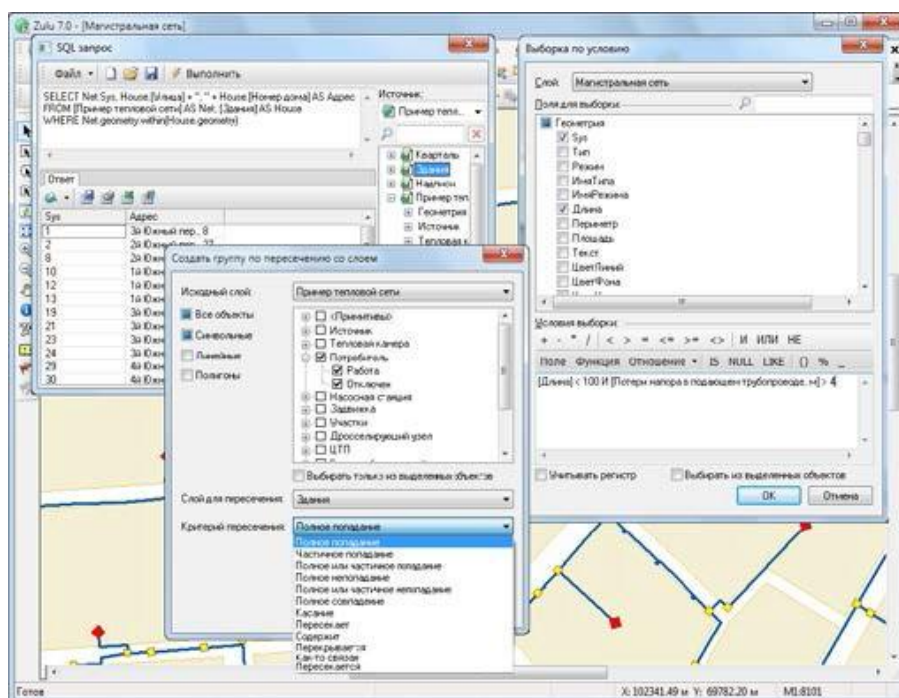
Zulu 7.0 - [Магистральная сеть]

SQL запрос

Файл ▾ Выполнить

SELECT Net.Sys, House.[Улица] + ", " + House.[Номер дома] AS Адрес FROM [Пример тепловой сети] AS Net, [Здания] AS House WHERE Net.geometry.within(House.geometry)

Источник:
Пример тепл...
Кварталы
Здания
Надписи
Пример тепл
Геометрия
Источник
Тепловая к

Ответ

| Sys | Адрес |
|---|---|
| 1 | 3а Южный пер., 8 |
| 2 | 2а Южн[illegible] |
| 8 | 2а Южн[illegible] |
| 10 | 1а Южн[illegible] |
| 11 | 1а Южн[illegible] |
| 12 | 1а Южн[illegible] |
| 13 | 1а Южн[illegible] |
| 19 | 3а Южн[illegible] |
| 21 | 3а Южн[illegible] |
| 23 | 3а Южн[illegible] |
| 24 | 3а Южн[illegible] |
| 29 | 4а Южн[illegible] |
| 30 | 4а Южн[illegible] |

Создать группу по пересечению со слоем

Исходный слой: Пример тепловой сети
Все объекты
Символьные
Линейные
Полигоны

(Примитивы)
Источник
Тепловая камера
Потребитель
Работа
Отключен
Насосная станция
Задвижка
Участки
Дросселирующий узел
ЦТП

Выбирать только из выделенных объектов

Слой для пересечения: Здания

Критерий пересечения: Полное попадание
Полное попадание
Частичное попадание
Полное или частичное попадание
Полное непопадание
Полное или частичное непопадание
Полное совпадение
Касание
Пересекает
Содержит
Перекрывается
Как-то связан
Пересекается

Выборка по условию

Слой: Магистральная сеть
Поля для выборки:
Геометрия
Sys
Тип
Режим
ИмяТипа
ИмяРежима
Длина
Периметр
Площадь
Текст
ЦветЛиний
ЦветФона

Условия выборки:
+ - * / < > = <= >= <> И ИЛИ НЕ
Поле Функция Отношение ▾ IS NULL LIKE () % _
[Длина] < 100 И [Потери напора в подающем трубопроводе, м] > 4

Учитывать регистр
Выбирать из выделенных объектов
OK Отмена

Готов
X: 102341.49 м Y: 69782.20 м M1:8101